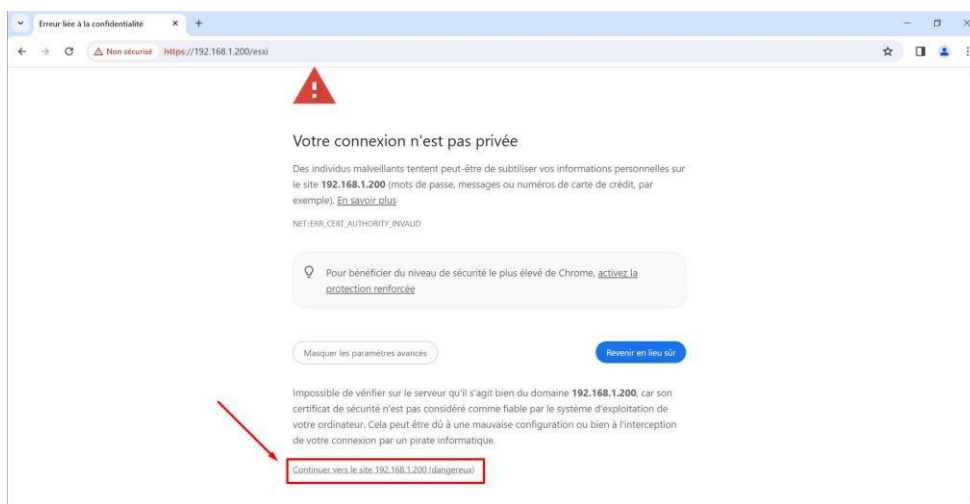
Erreur liée à la confidentialité

Non sécurisé https://192.168.1.200/esxi

Votre connexion n'est pas privée

Des individus malveillants tentent peut-être de subtiliser vos informations personnelles sur le site **192.168.1.200** (mots de passe, messages ou numéros de carte de crédit, par exemple). En savoir plus

NET::ERR_CERT_AUTHORITY_INVALID

Pour bénéficier du niveau de sécurité le plus élevé de Chrome, activez la protection renforcée

Masquer les paramètres avancés

Revenir en lieu sûr

Impossible de vérifier sur le serveur qu'il s'agit bien du domaine **192.168.1.200**, car son certificat de sécurité n'est pas considéré comme fiable par le système d'exploitation de votre ordinateur. Cela peut être dû à une mauvaise configuration ou bien à l'interception de votre connexion par un pirate informatique.

Continuer vers le site 192.168.1.200 (dangereux)